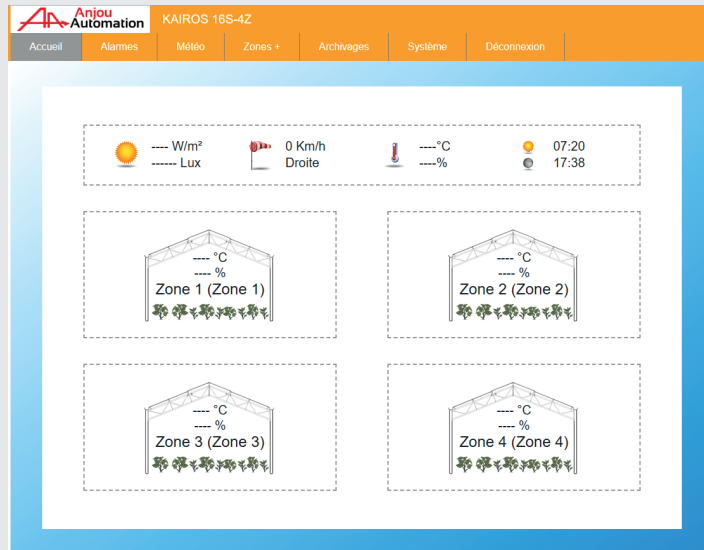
Anjou Automation

KAIROS 16S-4Z

Accueil | Alarmes | Météo | Zones + | Archivages | Système | Déconnexion

---- W/m²
------ Lux

0 Km/h
Droite

----°C
----%

07:20
17:38

---- °C
---- %
Zone 1 (Zone 1)

---- °C
---- %
Zone 2 (Zone 2)

---- °C
---- %
Zone 3 (Zone 3)

---- °C
---- %
Zone 4 (Zone 4)